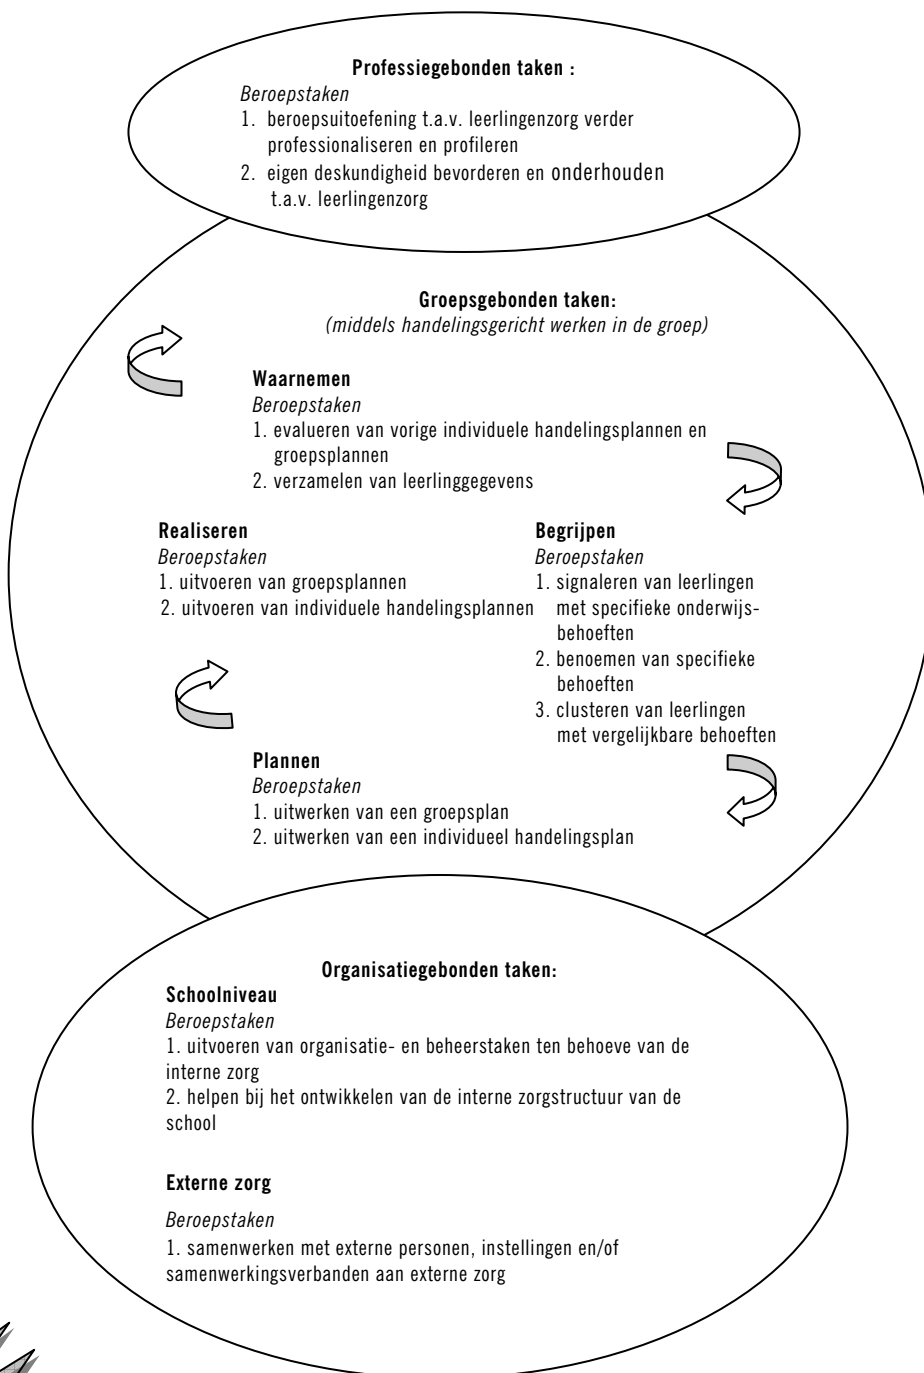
**Professiegebonden taken :**

*Beroepstaken*

1. beroepsuitoefening t.a.v. leerlingenzorg verder professionaliseren en profileren
2. eigen deskundigheid bevorderen en onderhouden t.a.v. leerlingenzorg

**Groepsgebonden taken:**

*(middels handelingsgericht werken in de groep)*

**Waarnemen**

*Beroepstaken*

1. evalueren van vorige individuele handelingsplannen en groepsplannen
2. verzamelen van leerlinggegevens

**Realiseren**

*Beroepstaken*

1. uitvoeren van groepsplannen
2. uitvoeren van individuele handelingsplannen

**Begrijpen**

*Beroepstaken*

1. signaleren van leerlingen met specifieke onderwijsbehoeften
2. benoemen van specifieke behoeften
3. clusteren van leerlingen met vergelijkbare behoeften

**Plannen**

*Beroepstaken*

1. uitwerken van een groepsplan
2. uitwerken van een individueel handelingsplan

**Organisatiegebonden taken:**

**Schoolniveau**

*Beroepstaken*

1. uitvoeren van organisatie- en beheerstaken ten behoeve van de interne zorg
2. helpen bij het ontwikkelen van de interne zorgstructuur van de school

**Externe zorg**

*Beroepstaken*

1. samenwerken met externe personen, instellingen en/of samenwerkingsverbanden aan externe zorg